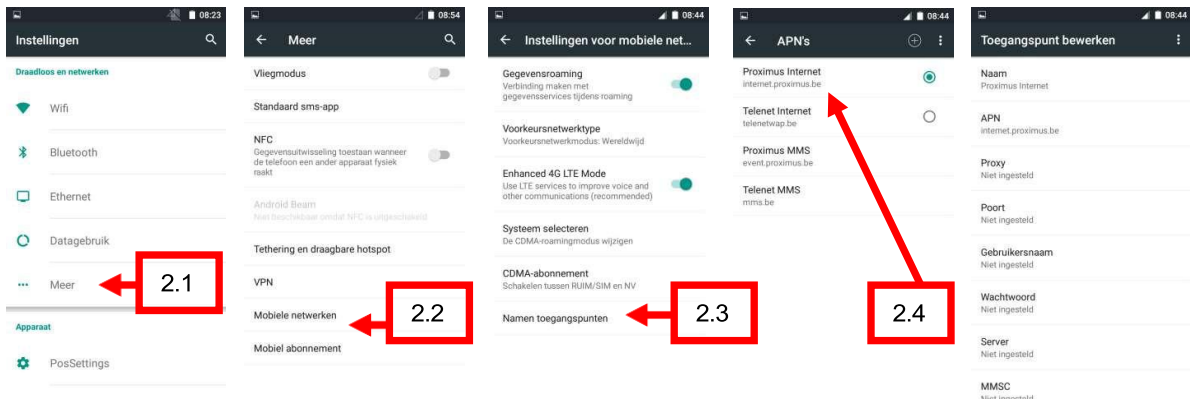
08:23
Instellingen
Draadloos en netwerken
Wifi
Bluetooth
Ethernet
Datagebruik
Meer
2.1
Apparaat
PosSettings

08:54
Meer
Vliegmodus
Standaard sms-app
NFC
Gegevensuitwisseling toestaan wanneer de telefoon een ander apparaat fysiek raakt
Android Beam
Niet beschikbaar omdat NFC is uitgeschakeld
Tethering en draagbare hotspot
VPN
Mobiele netwerken
2.2
Mobiel abonnement

08:44
Instellingen voor mobiele net...
Gegevensroaming
Verbinding maken met gegevensservices tijdens roaming
Voorkeursnetwerktype
Voorkeursnetwerkmodus: Wereldwijd
Enhanced 4G LTE Mode
Use LTE services to improve voice and other communications (recommended)
Systeem selecteren
De CDMA-roamingmodus wijzigen
CDMA-abonnement
Schakelen tussen RUIM/SIM en NV
Namen toegangspunten
2.3

08:44
APN's
Proximus Internet
internet.proximus.be
Telenet Internet
telenetwap.be
Proximus MMS
event.proximus.be
Telenet MMS
mms.be
2.4

08:44
Toegangspunt bewerken
Naam
Proximus Internet
APN
internet.proximus.be
Proxy
Niet ingesteld
Poort
Niet ingesteld
Gebruikersnaam
Niet ingesteld
Wachtwoord
Niet ingesteld
Server
Niet ingesteld
MMSC
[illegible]